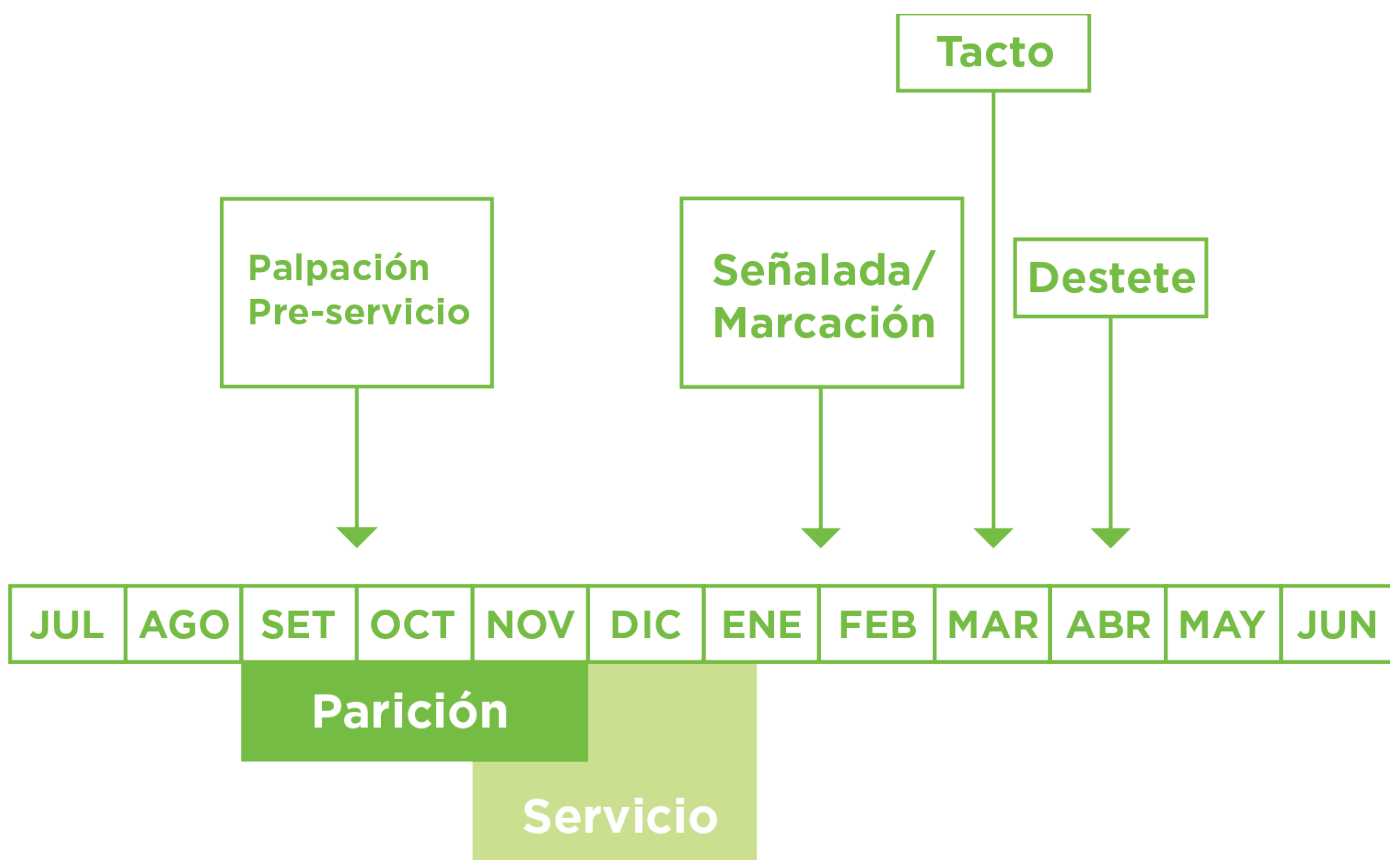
Tacto

Palpación Pre-servicio

Señalada/ Marcación

Destete

| JUL | AGO | SET | OCT | NOV | DIC | ENE | FEB | MAR | ABR | MAY | JUN |
|---|---|---|---|---|---|---|---|---|---|---|---|

Parición

Servicio